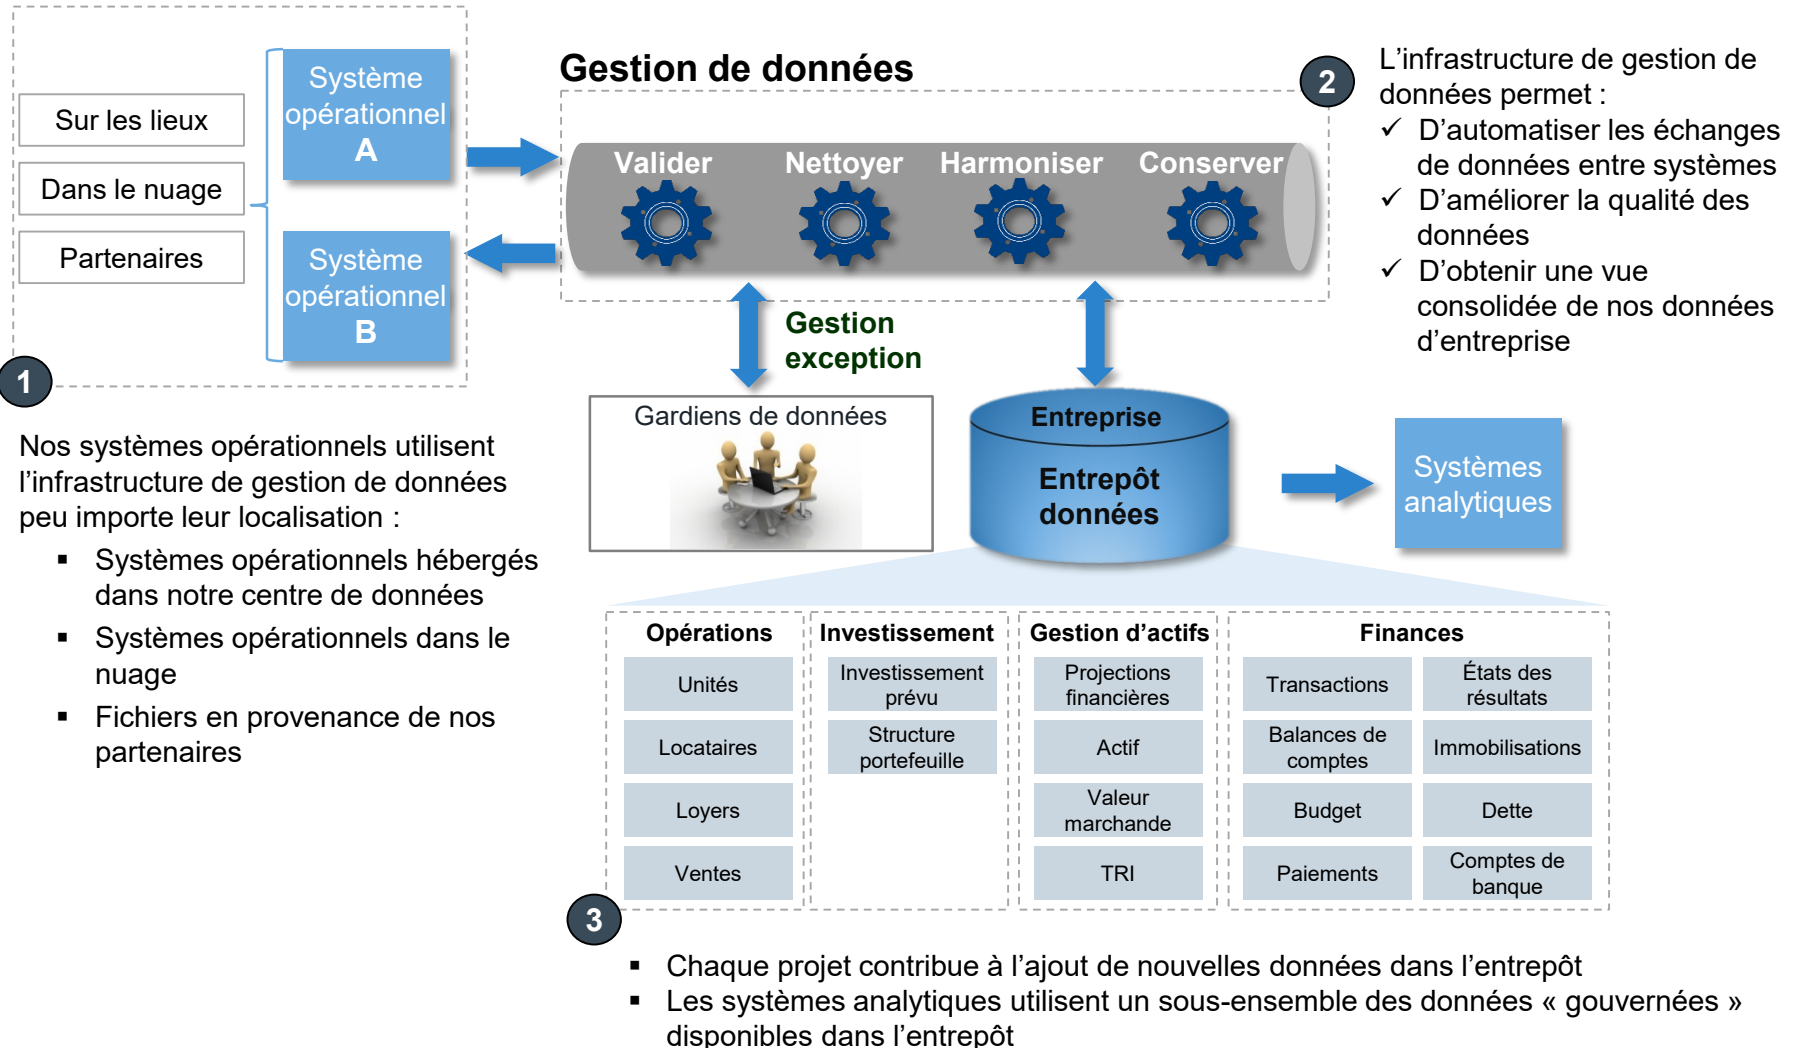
Sur les lieux

Dans le nuage

Partenaires

Système opérationnel A

Système opérationnel B

1

Nos systèmes opérationnels utilisent l'infrastructure de gestion de données peu importe leur localisation :

▪ Systèmes opérationnels hébergés dans notre centre de données
▪ Systèmes opérationnels dans le nuage
▪ Fichiers en provenance de nos partenaires

Gestion de données

Valider Nettoyer Harmoniser Conserver

2

L'infrastructure de gestion de données permet :
✓ D'automatiser les échanges de données entre systèmes
✓ D'améliorer la qualité des données
✓ D'obtenir une vue consolidée de nos données d'entreprise

Gestion exception

Gardiens de données

Entreprise

Entrepôt données

Systèmes analytiques

| Opérations | Investissement | Gestion d'actifs | Finances | |
|---|---|---|---|---|
| Unités | Investissement prévu | Projections financières | Transactions | États des résultats |
| Locataires | Structure portefeuille | Actif | Balances de comptes | Immobilisations |
| Loyers | | Valeur marchande | Budget | Dette |
| Ventes | | TRI | Paiements | Comptes de banque |

3

▪ Chaque projet contribue à l'ajout de nouvelles données dans l'entrepôt
▪ Les systèmes analytiques utilisent un sous-ensemble des données « gouvernées » disponibles dans l'entrepôt